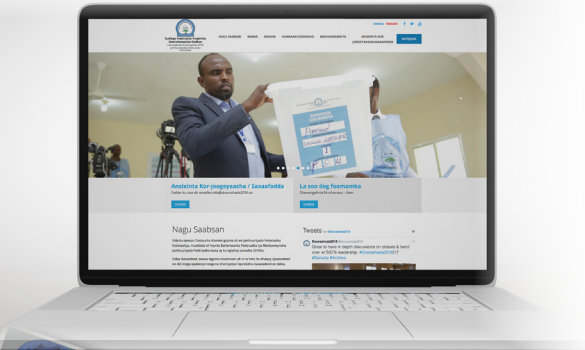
BOGGA SAABSAN
WARAR
WAXQABAD DOORASHO
MUSHAARAKADA
AKOONKA KOR-JOOGEYAASHA/SAXAAFADDA
SOOMAALI
ENGLISH
Ansixinta Kor-joogeyaasha / Saxaafadda
La soo deg foomamka
Nagu Saabsan
Tweets
@Doorashada2016
Doorashada2016
#Somalia